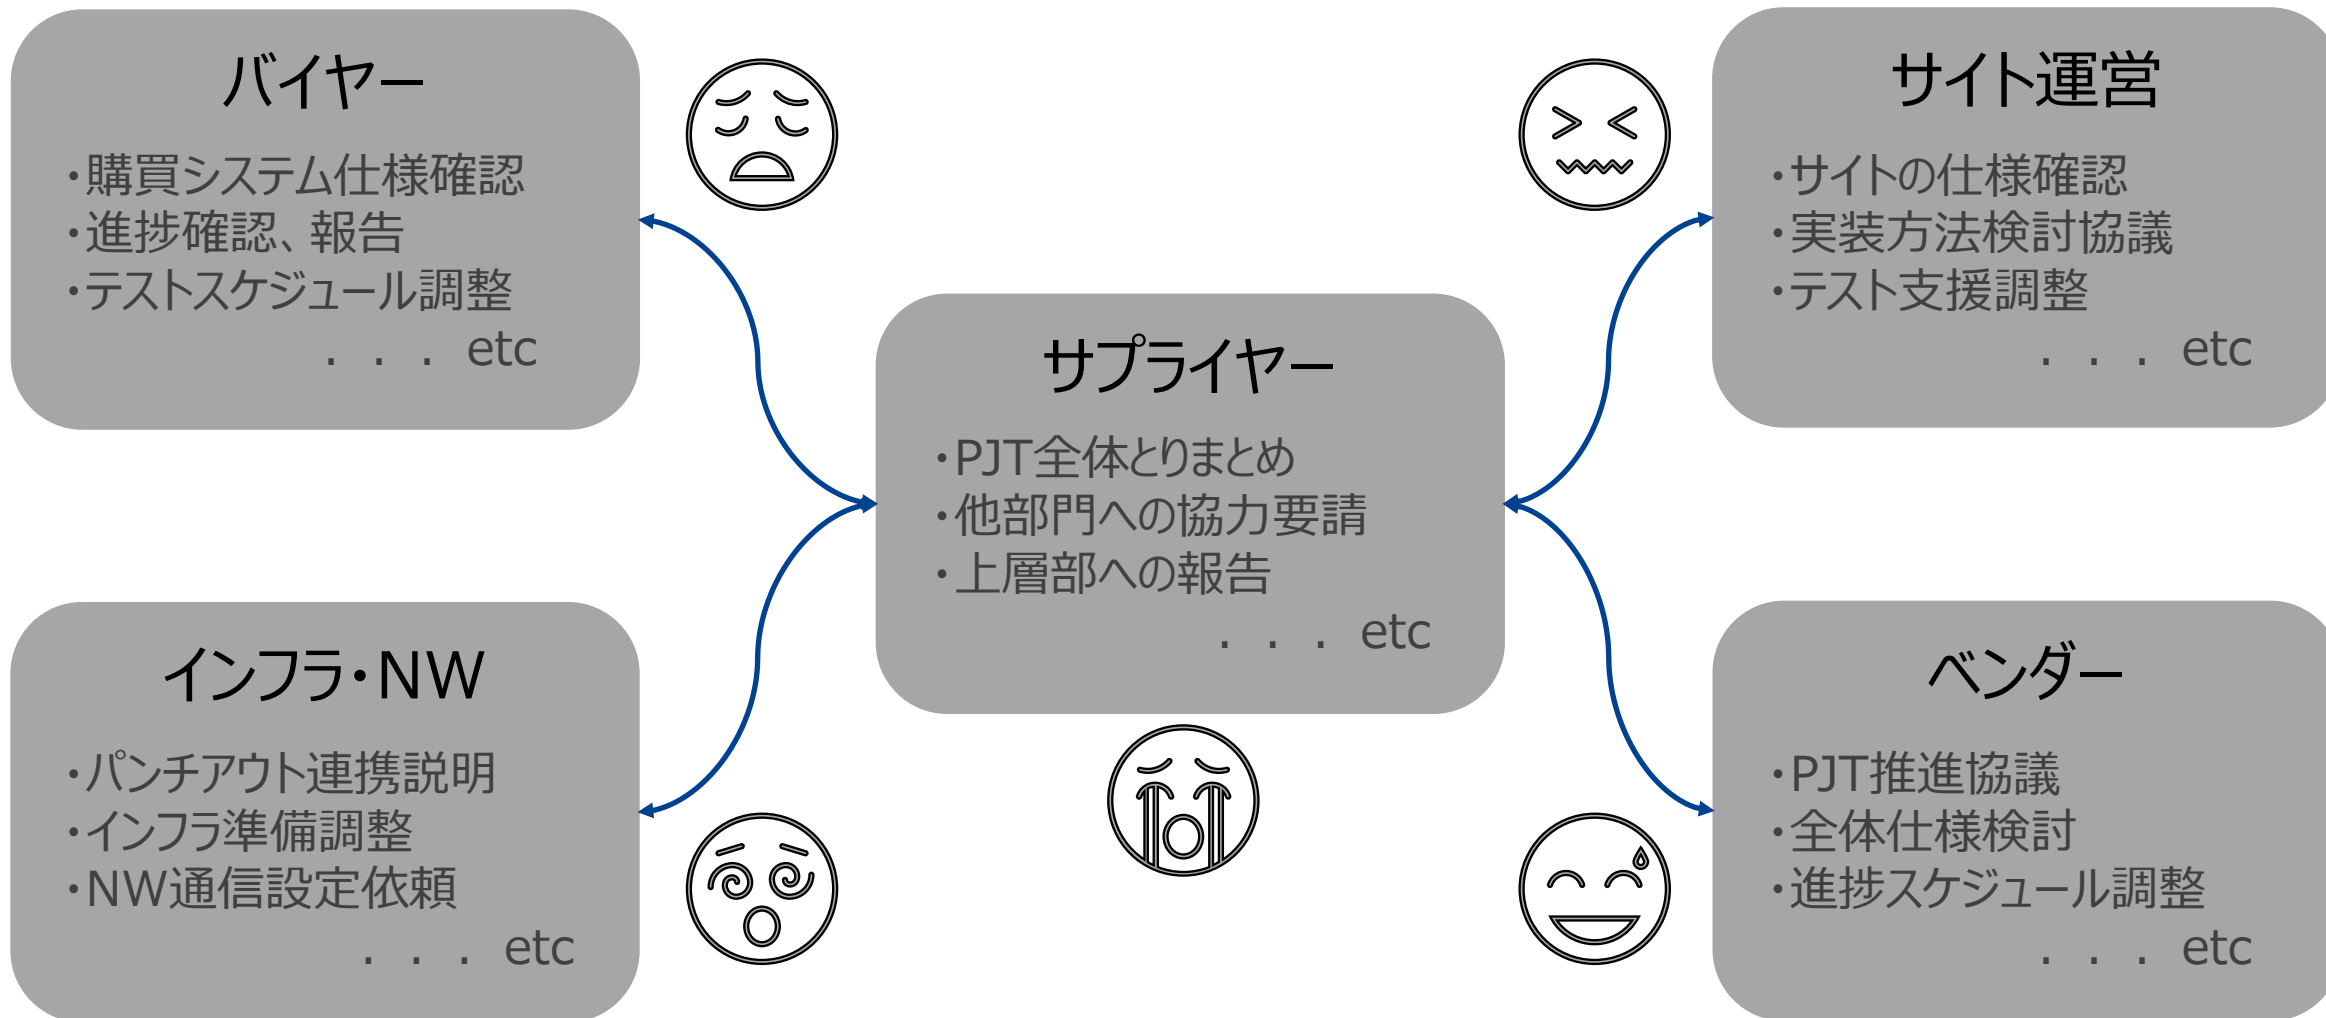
バイヤー

・購買システム仕様確認
・進捗確認、報告
・テストスケジュール調整
. . . . etc

サイト運営

・サイトの仕様確認
・実装方法検討協議
・テスト支援調整
. . . . etc

サプライヤー

・PJT全体とりまとめ
・他部門への協力要請
・上層部への報告
. . . . etc

インフラ・NW

・パンチアウト連携説明
・インフラ準備調整
・NW通信設定依頼
. . . . etc

ベンダー

・PJT推進協議
・全体仕様検討
・進捗スケジュール調整
. . . . etc